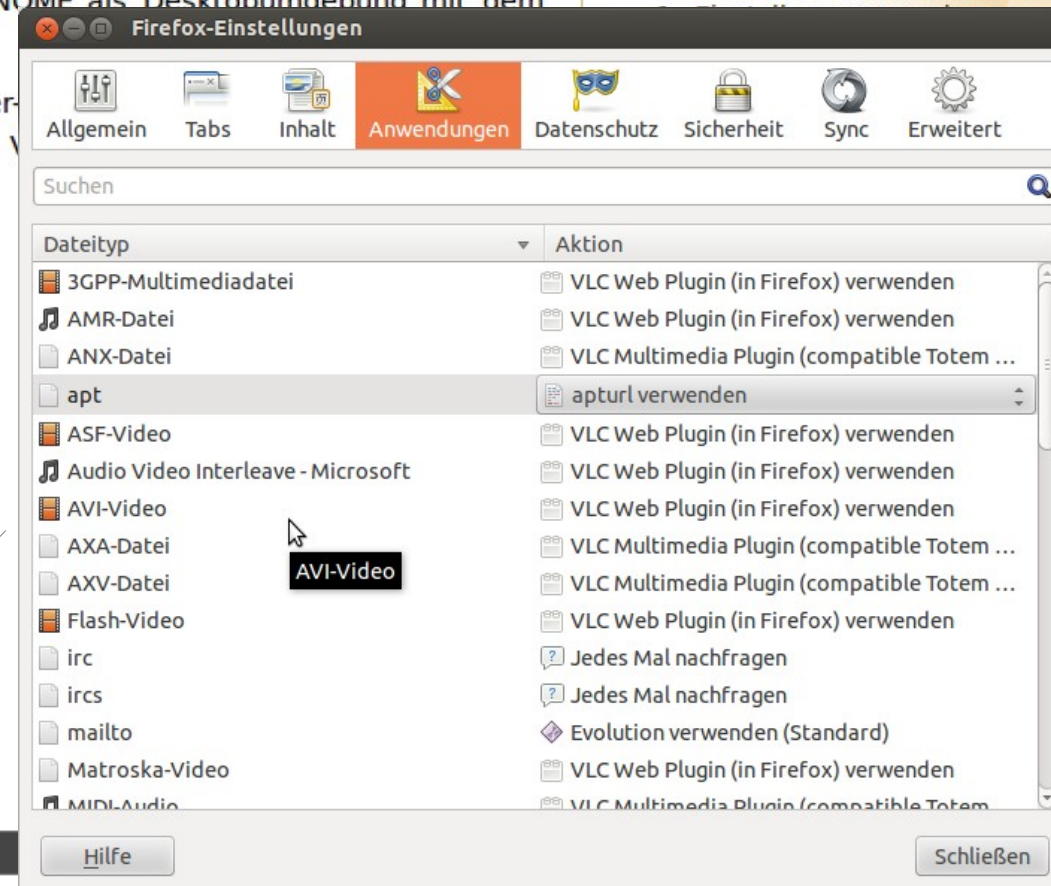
Firefox-Einstellungen

Allgemein Tabs Inhalt Anwendungen Datenschutz Sicherheit Sync Erweitert

Suchen

| Dateityp | Aktion |
|---|---|
| 3GPP-Multimediadatei | VLC Web Plugin (in Firefox) verwenden |
| AMR-Datei | VLC Web Plugin (in Firefox) verwenden |
| ANX-Datei | VLC Multimedia Plugin (compatible Totem … |
| apt | apturl verwenden |
| ASF-Video | VLC Web Plugin (in Firefox) verwenden |
| Audio Video Interleave - Microsoft | VLC Web Plugin (in Firefox) verwenden |
| AVI-Video | VLC Web Plugin (in Firefox) verwenden |
| AXA-Datei | VLC Multimedia Plugin (compatible Totem … |
| AXV-Datei | VLC Multimedia Plugin (compatible Totem … |
| Flash-Video | VLC Web Plugin (in Firefox) verwenden |
| irc | Jedes Mal nachfragen |
| ircs | Jedes Mal nachfragen |
| mailto | Evolution verwenden (Standard) |
| Matroska-Video | VLC Web Plugin (in Firefox) verwenden |
| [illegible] | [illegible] |

AVI-Video

Hilfe

Schließen